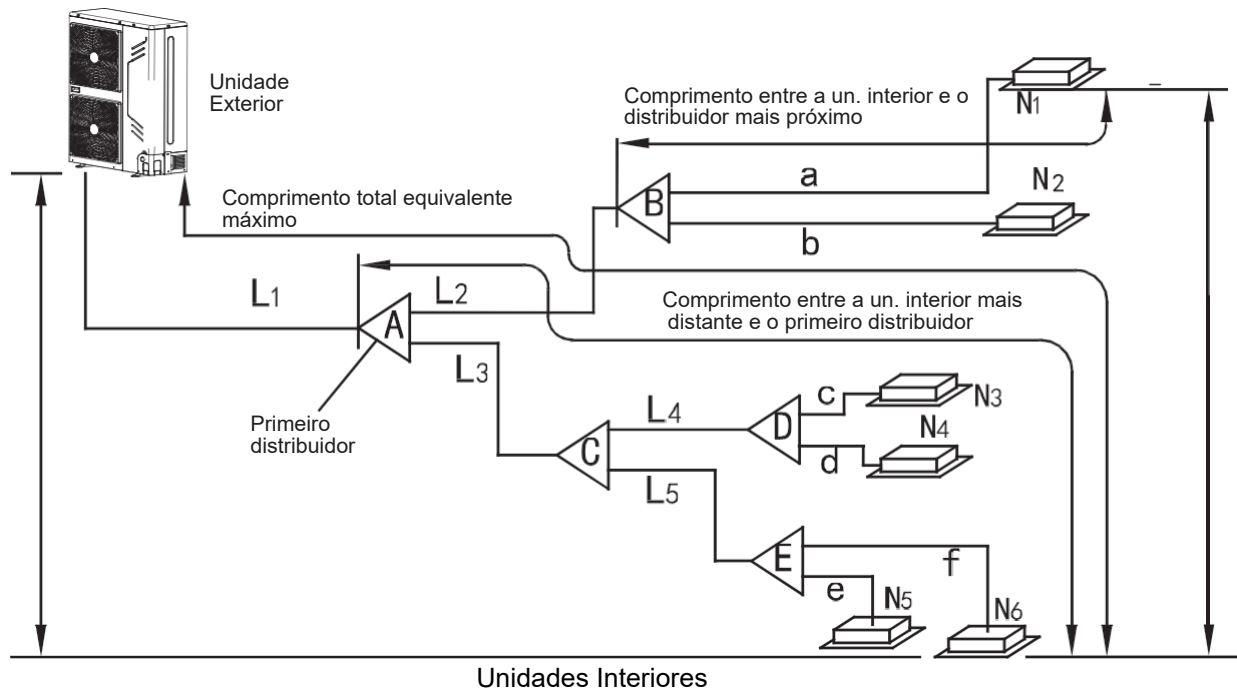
Unidade Exterior

Comprimento entre a un. interior e o distribuidor mais próximo

N1

a

N2

B

Comprimento total equivalente máximo

b

L1

L2

Comprimento entre a un. interior mais distante e o primeiro distribuidor

A

L3

Primeiro distribuidor

c

N3

L4

D

N4

C

d

L5

E

f

e

N5

N6

Unidades Interiores